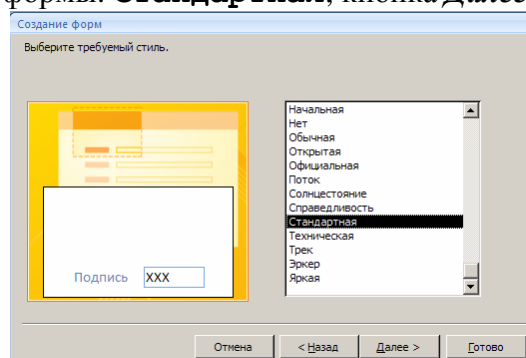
формы: **Стандартная**, кнопка *Далее*

Создание форм

Выберите требуемый стиль.

Подпись XXX

Начальная
Нет
Обычная
Открытая
Официальная
Поток
Солнцестояние
Справедливость
Стандартная
Техническая
Трек
Эркер
Яркая

Отмена | < Назад | Далее > | Готово